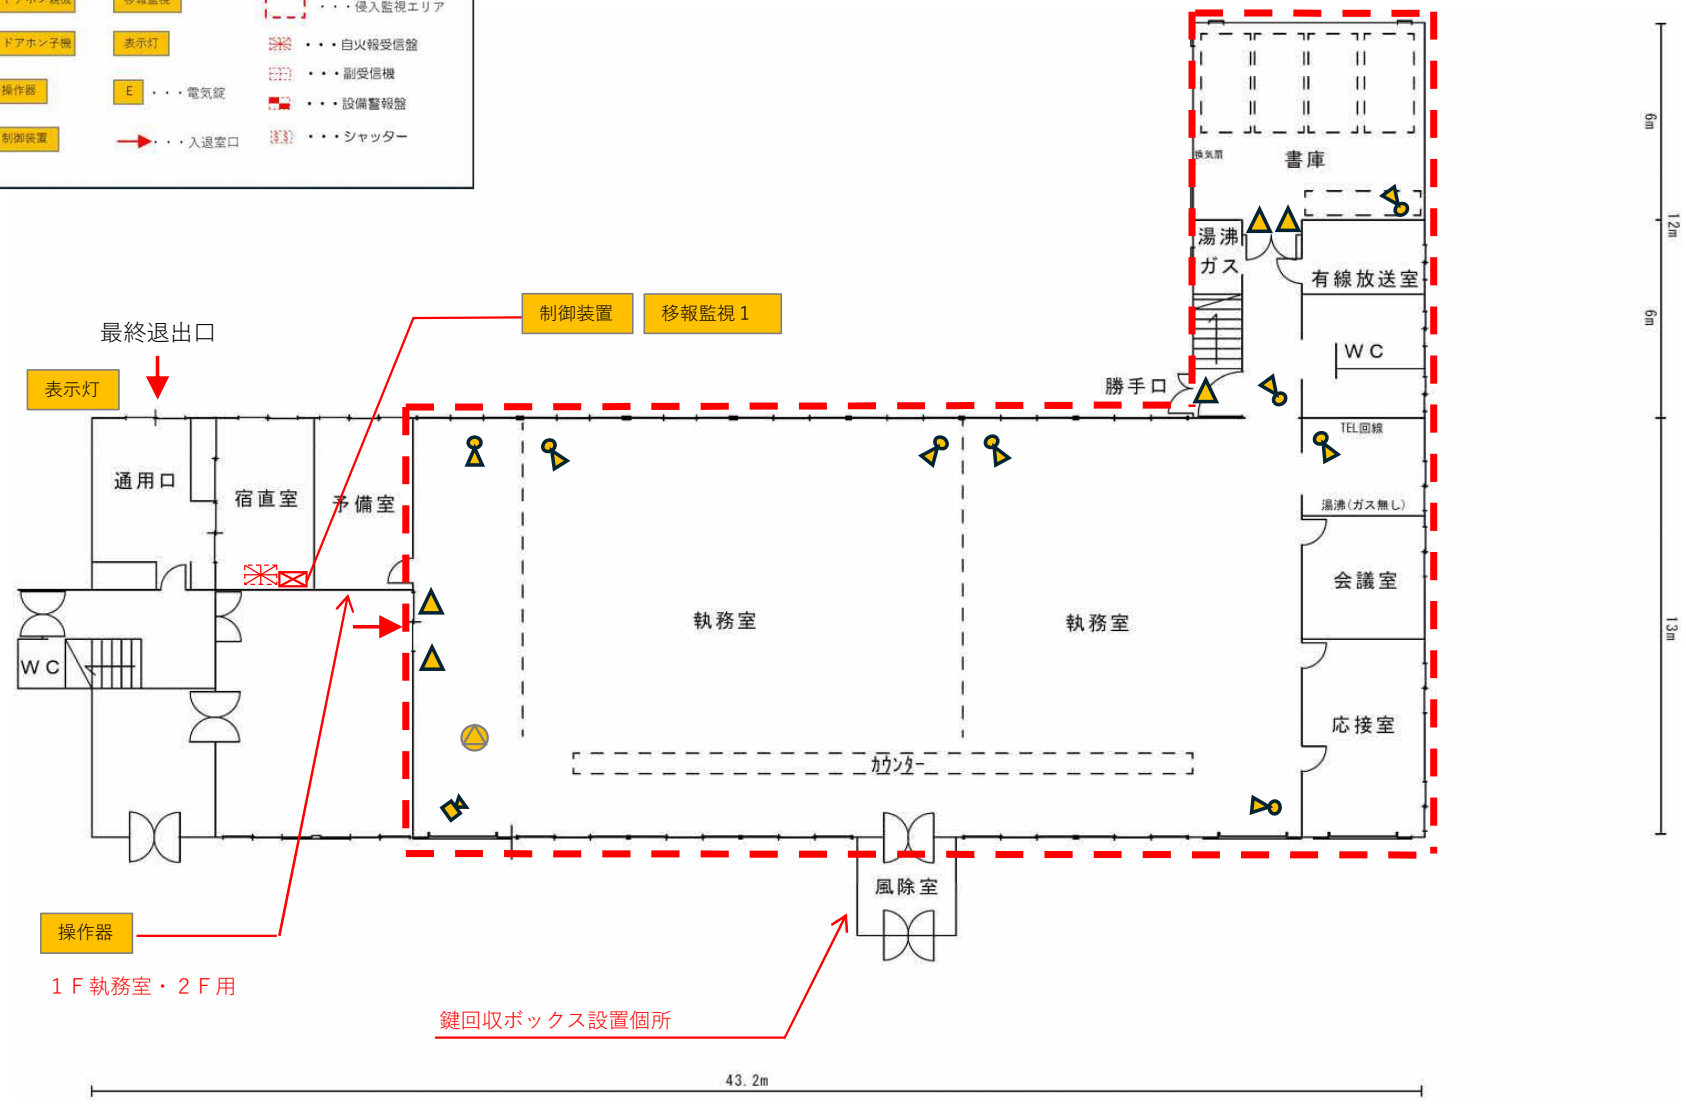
ドアホン親機
移報監視
・・・侵入監視エリア
ドアホン子機
表示灯
・・・自火報受信盤
・・・副受信機
操作器
E ・・・電気錠
・・・設備警報盤
制御装置
・・・入退室口
・・・シャッター

制御装置
移報監視１
最終退出口
表示灯
換気扇
書庫
湯沸
ガス
有線放送室
ＷＣ
勝手口
TEL回線
通用口
宿直室
予備室
湯沸(ガス無し)
会議室
ＷＣ
執務室
執務室
応接室
カウンター
風除室
操作器
１Ｆ執務室・２Ｆ用
鍵回収ボックス設置個所
43.2m
6m
12m
6m
13m